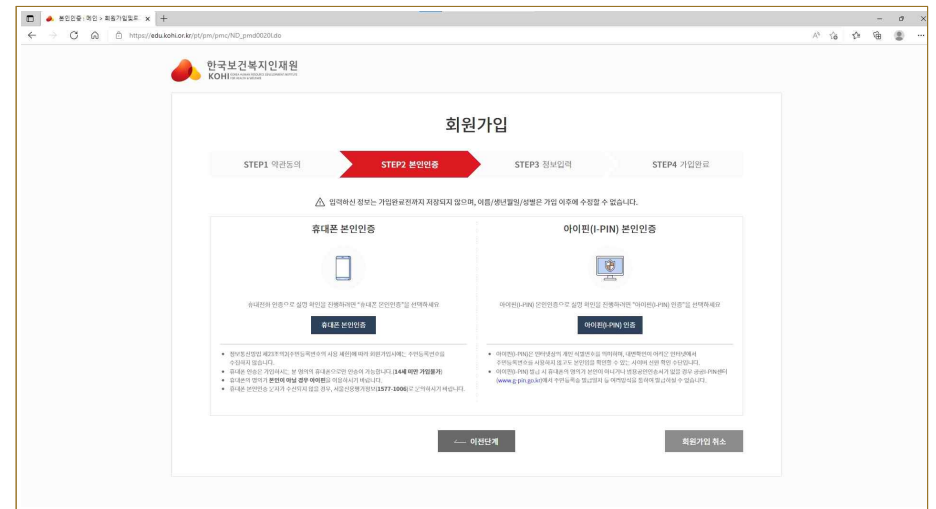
본인인증 | 개인 > 회원가입필드 ×  +

https://edu.kohi.or.kr/pt/pm/pmc/ND_pmd0020l.do

한국보건복지인재원
KOHI

회원가입

STEP1 약관동의
STEP2 본인인증
STEP3 정보입력
STEP4 가입완료

입력하신 정보는 가입완료전까지 저장되지 않으며, 이름/생년월일/성별은 가입 이후에 수정할 수 없습니다.

휴대폰 본인인증

휴대전화 인증으로 실명 확인을 진행하려면 "휴대폰 본인인증"을 선택해 주세요

휴대폰 본인인증

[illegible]

아이핀(I-PIN) 본인인증

아이핀(I-PIN) 본인인증으로 실명 확인을 진행하려면 "아이핀(I-PIN) 인증"을 선택해 주세요

아이핀(I-PIN) 인증

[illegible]

← 이전단계

회원가입 취소